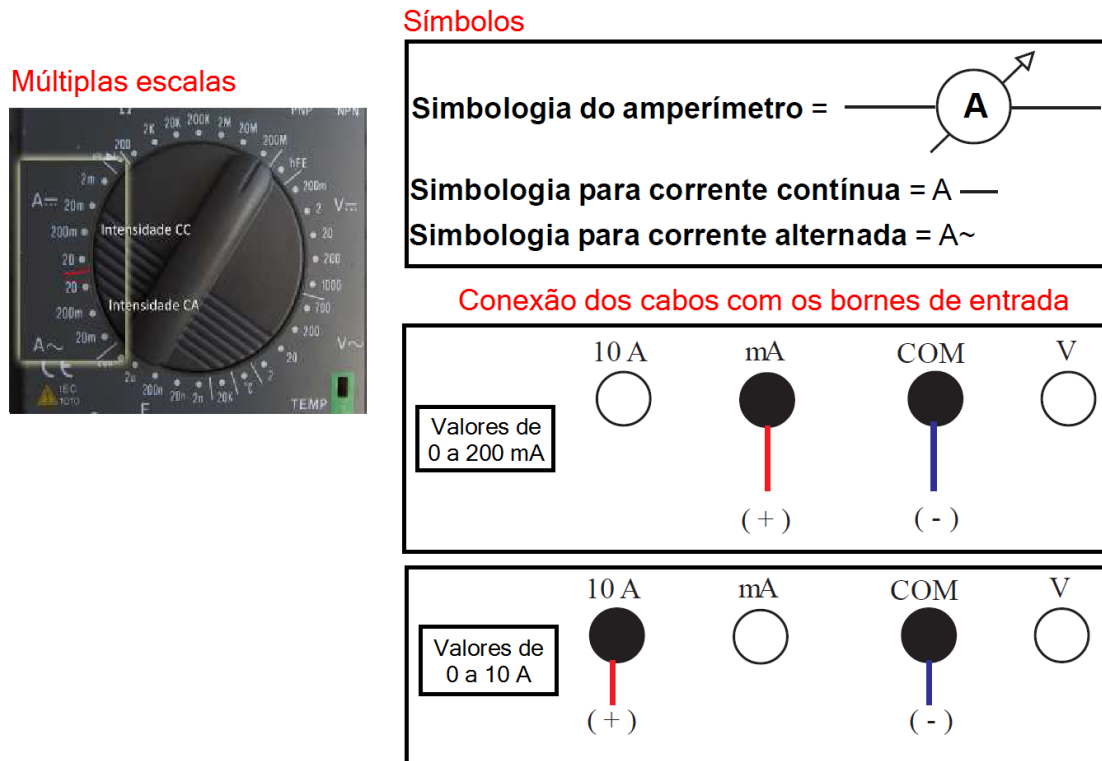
Múltiplas escalas

PNP NPN
2K 20K 200K 2M 20M
200 200M
hFE
2m 200m
A⎓ 20m 2 V⎓
200m Intensidade CC 20
20 200
20 1000
200m Intensidade CA 700
A~ 20m 200
20
V~
CE
200n 20n 2n 20K 2
TEMP

Símbolos

Simbologia do amperímetro = A

Simbologia para corrente contínua = A —

Simbologia para corrente alternada = A~

Conexão dos cabos com os bornes de entrada

| 10 A | mA | COM | V |
|---|---|---|---|

Valores de 0 a 200 mA

( + ) ( - )

| 10 A | mA | COM | V |
|---|---|---|---|

Valores de 0 a 10 A

( + ) ( - )